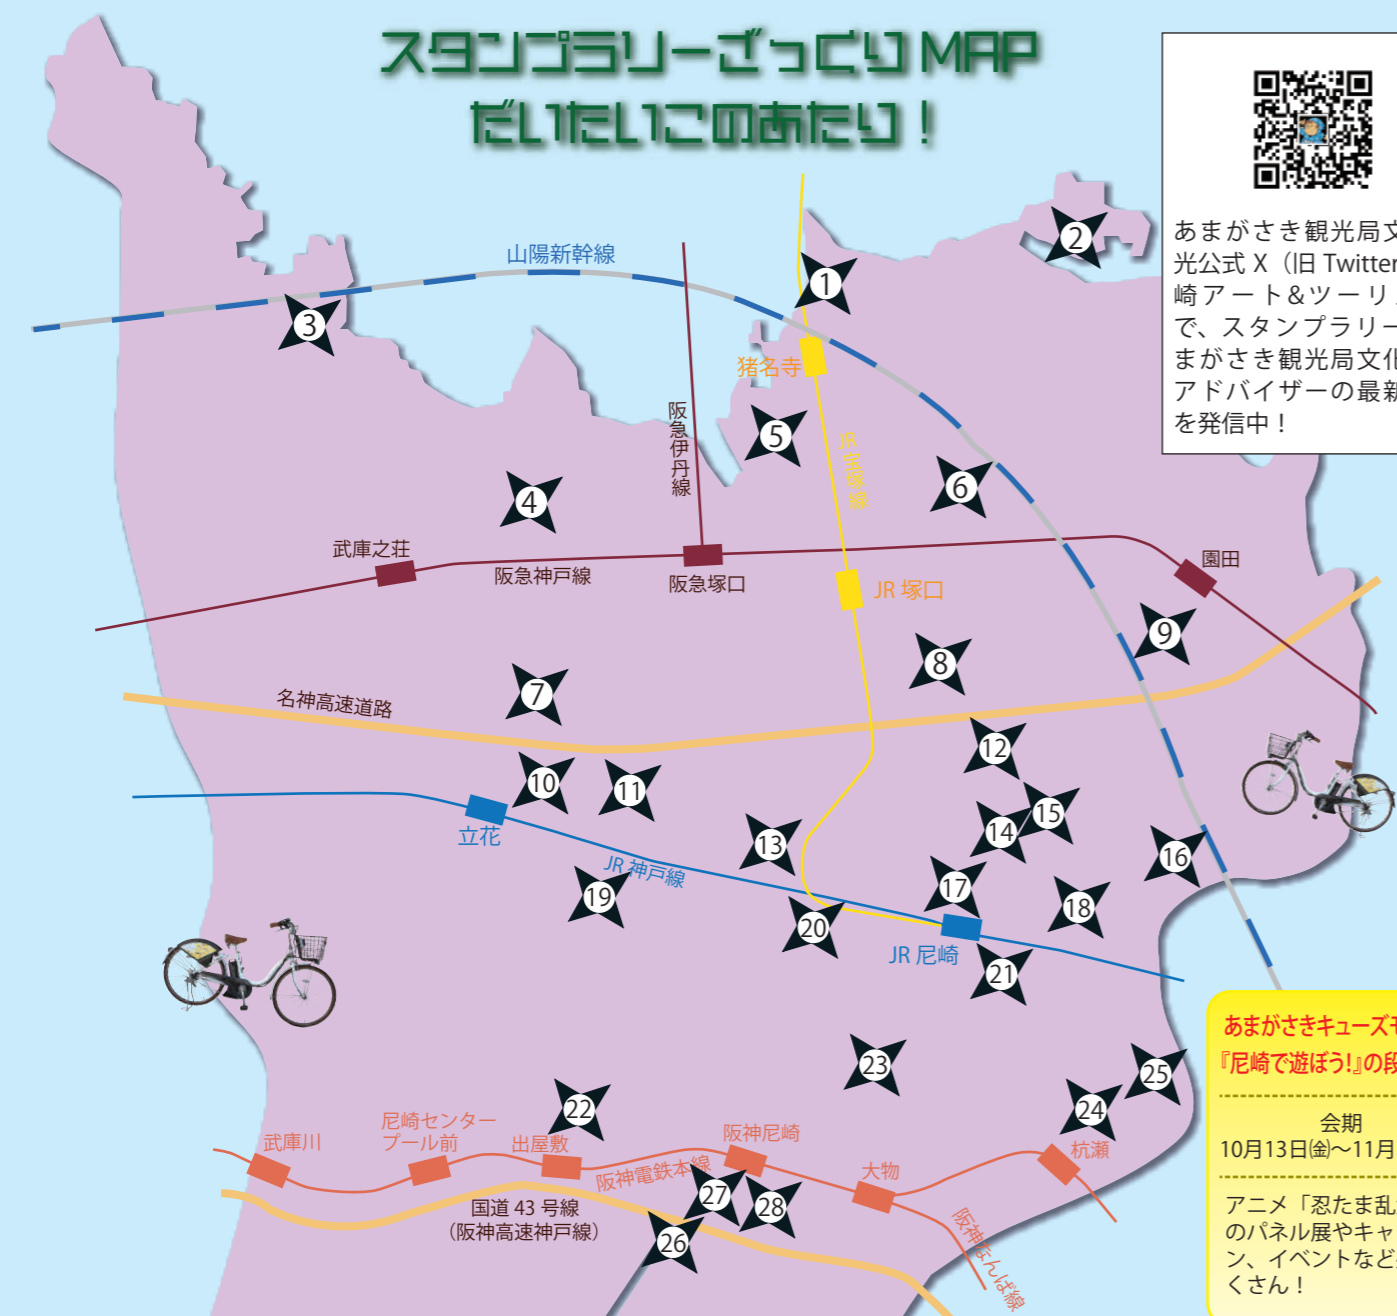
スタンプラリーざっくりMAP
だいたいこのあたり！

あまがさき観光局文
光公式 X（旧 Twitter
崎アート＆ツーリ
で、スタンプラリー
まがさき観光局文化
アドバイザーの最新
を発信中！

山陽新幹線
阪急伊丹線
猪名寺
JR宝塚線
武庫之荘
阪急神戸線
阪急塚口
JR 塚口
園田
名神高速道路
立花
JR 神戸線
JR 尼崎
武庫川
尼崎センター
プール前
出屋敷
阪神電鉄本線
阪神尼崎
大物
杭瀬
阪神なんば線
国道 43 号線
（阪神高速神戸線）

1 2 3 4 5 6 7 8 9 10 11 12 13 14 15 16 17 18 19 20 21 22 23 24 25 26 27 28

あまがさきキューズモ
『尼崎で遊ぼう!』の段
会期
10月13日㈮～11月
アニメ「忍たま乱
のパネル展やキャ
ン、イベントなど
くさん！